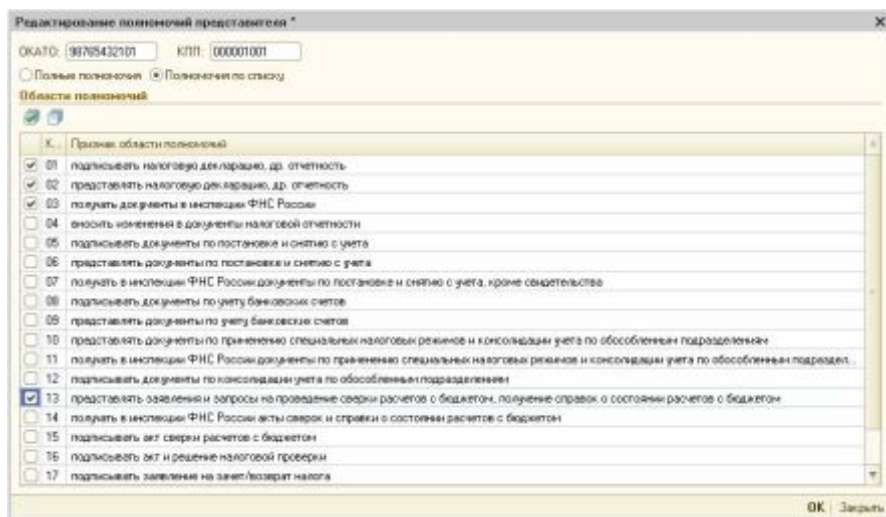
Редактирование полномочий представителя *

ОКАТО: 98765432101 КПП: 000001001

Полные полномочия Полномочия по списку

Области полномочий

| К... | Признак области полномочий |
|---|---|
| 01 | подписывать налоговую декларацию, др. отчетность |
| 02 | представлять налоговую декларацию, др. отчетность |
| 03 | получать документы в инспекции ФНС России |
| 04 | вносить изменения в документы налоговой отчетности |
| 05 | подписывать документы по постановке и снятию с учета |
| 06 | представлять документы по постановке и снятию с учета |
| 07 | получать в инспекции ФНС России документы по постановке и снятию с учета, кроме свидетельства |
| 08 | подписывать документы по учету банковских счетов |
| 09 | представлять документы по учету банковских счетов |
| 10 | представлять документы по применению специальных налоговых режимов и консолидации учета по обособленным подразделениям |
| 11 | получать в инспекции ФНС России документы по применению специальных налоговых режимов и консолидации учета по обособленным подраздел... |
| 12 | подписывать документы по консолидации учета по обособленным подразделениям |
| 13 | представлять заявления и запросы на проведение сверки расчетов с бюджетом, получение справок о состоянии расчетов с бюджетом |
| 14 | получать в инспекции ФНС России акты сверок и справки о состоянии расчетов с бюджетом |
| 15 | подписывать акт сверки расчетов с бюджетом |
| 16 | подписывать акт и решение налоговой проверки |
| 17 | подписывать заявление на зачет/возврат налога |

OK Закрыть